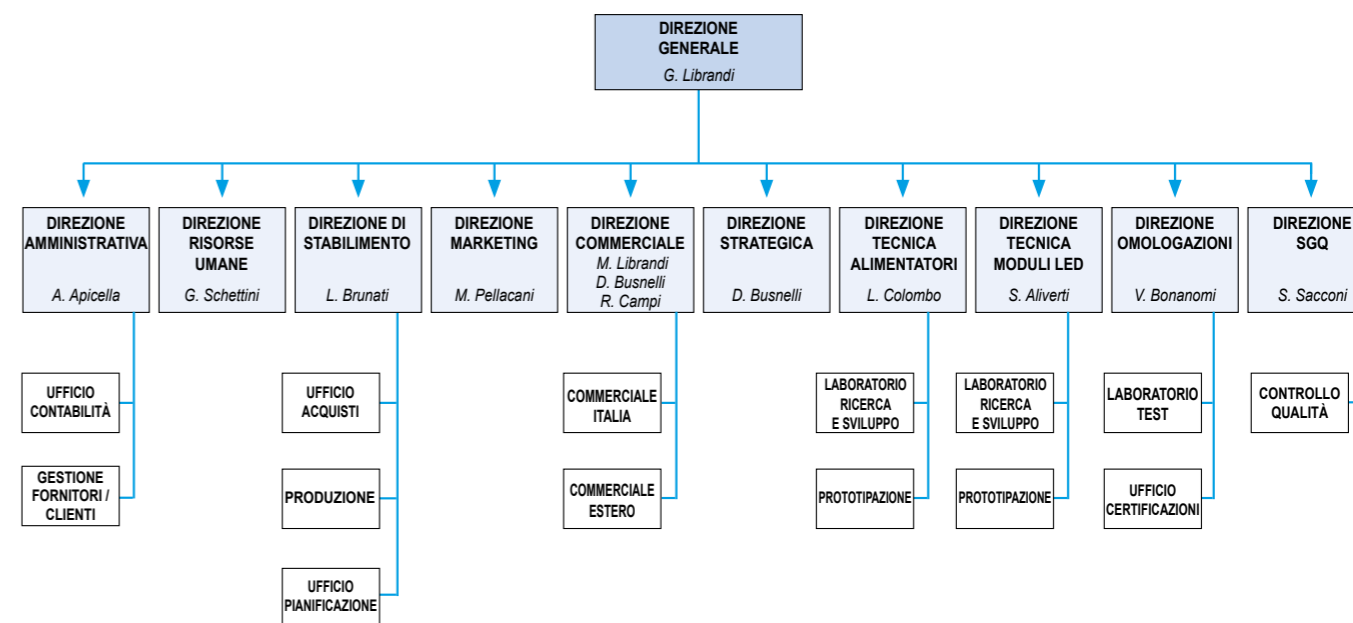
DIREZIONE GENERALE
G. Librandi

DIREZIONE AMMINISTRATIVA
A. Apicella

UFFICIO CONTABILITÀ

GESTIONE FORNITORI / CLIENTI

DIREZIONE RISORSE UMANE
G. Schettini

DIREZIONE DI STABILIMENTO
L. Brunati

UFFICIO ACQUISTI

PRODUZIONE

UFFICIO PIANIFICAZIONE

DIREZIONE MARKETING
M. Pellacani

DIREZIONE COMMERCIALE
M. Librandi
D. Busnelli
R. Campi

COMMERCIALE ITALIA

COMMERCIALE ESTERO

DIREZIONE STRATEGICA
D. Busnelli

DIREZIONE TECNICA ALIMENTATORI
L. Colombo

LABORATORIO RICERCA E SVILUPPO

PROTOTIPAZIONE

DIREZIONE TECNICA MODULI LED
S. Aliverti

LABORATORIO RICERCA E SVILUPPO

PROTOTIPAZIONE

DIREZIONE OMOLOGAZIONI
V. Bonanomi

LABORATORIO TEST

UFFICIO CERTIFICAZIONI

DIREZIONE SGQ
S. Sacconi

CONTROLLO QUALITÀ